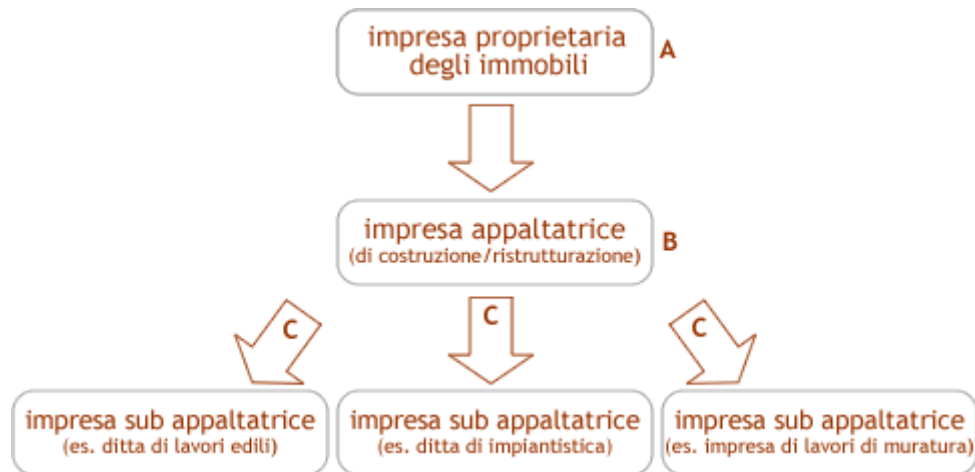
impresa proprietaria degli immobili

A

impresa appaltatrice
(di costruzione/ristrutturazione)

B

C

C

C

impresa sub appaltatrice
(es. ditta di lavori edili)

impresa sub appaltatrice
(es. ditta di impiantistica)

impresa sub appaltatrice
(es. impresa di lavori di muratura)